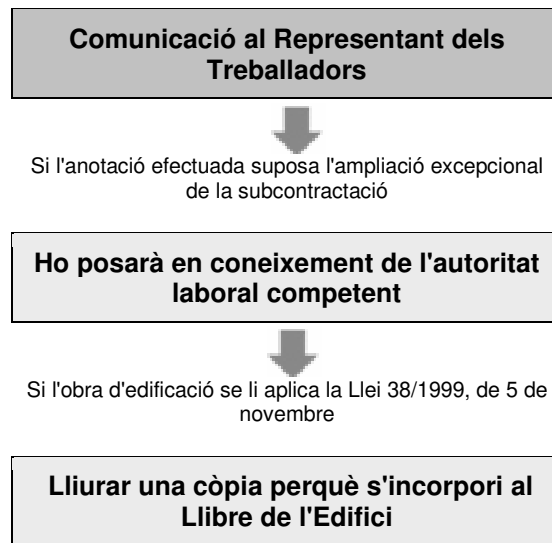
Comunicació al Representant dels Treballadors

Si l'anotació efectuada suposa l'ampliació excepcional de la subcontractació

Ho posarà en coneixement de l'autoritat laboral competent

Si l'obra d'edificació se li aplica la Llei 38/1999, de 5 de novembre

Lliurar una còpia perquè s'incorpori al Llibre de l'Edifici